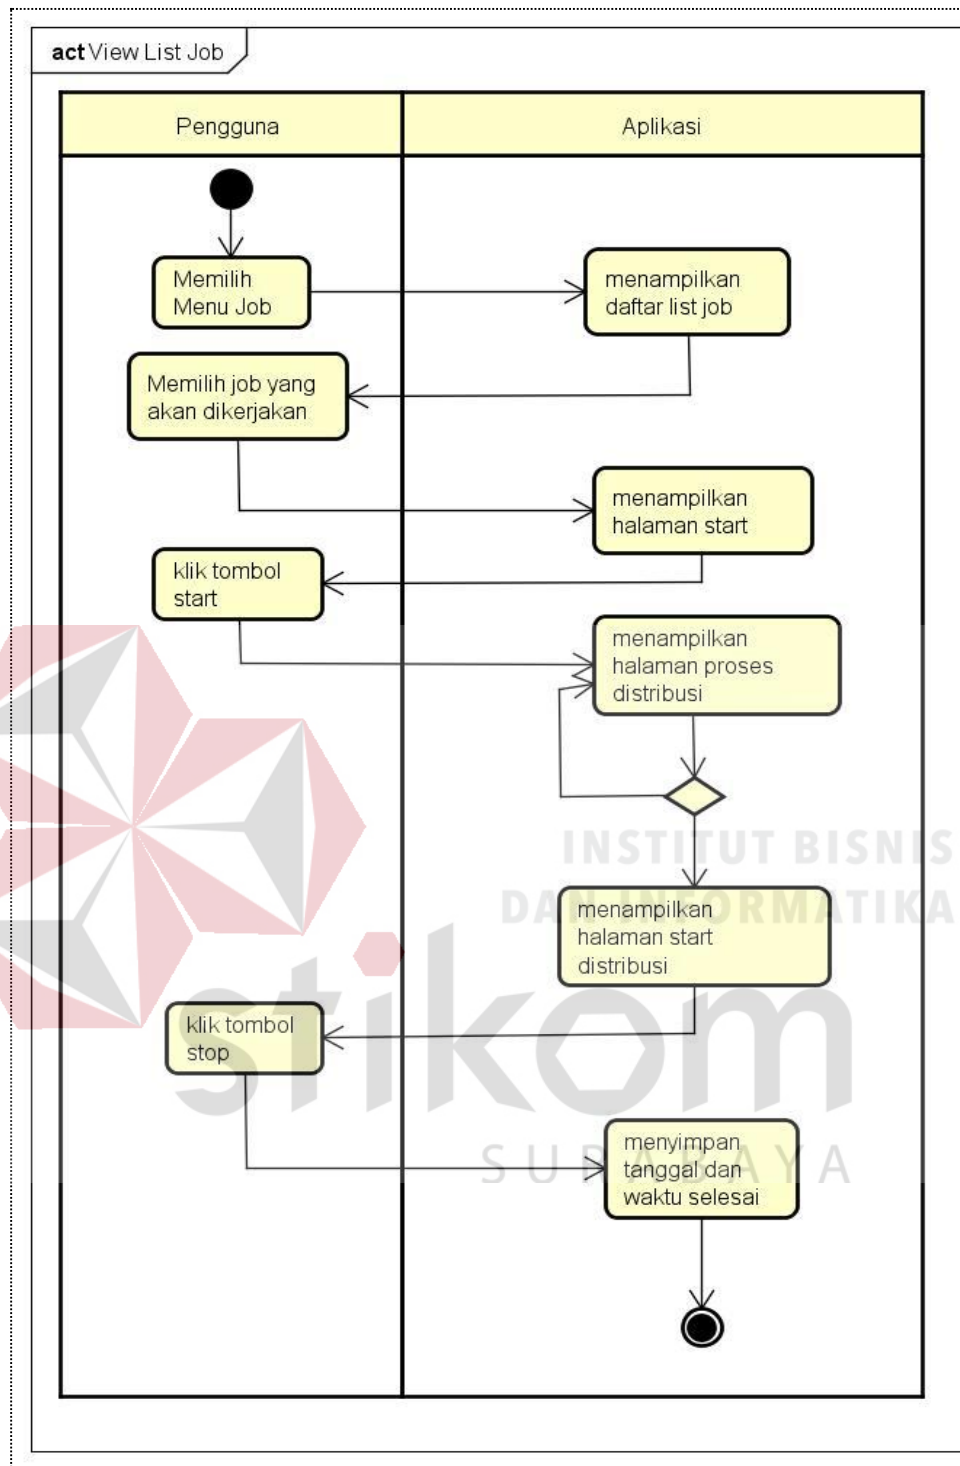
act View List Job

Pengguna

Aplikasi

Memilih Menu Job

menampilkan daftar list job

Memilih job yang akan dikerjakan

menampilkan halaman start

klik tombol start

menampilkan halaman proses distribusi

INSTITUT BISNIS DAN INFORMATIKA

menampilkan halaman start distribusi

stikom

klik tombol stop

SURABAYA

menyimpan tanggal dan waktu selesai